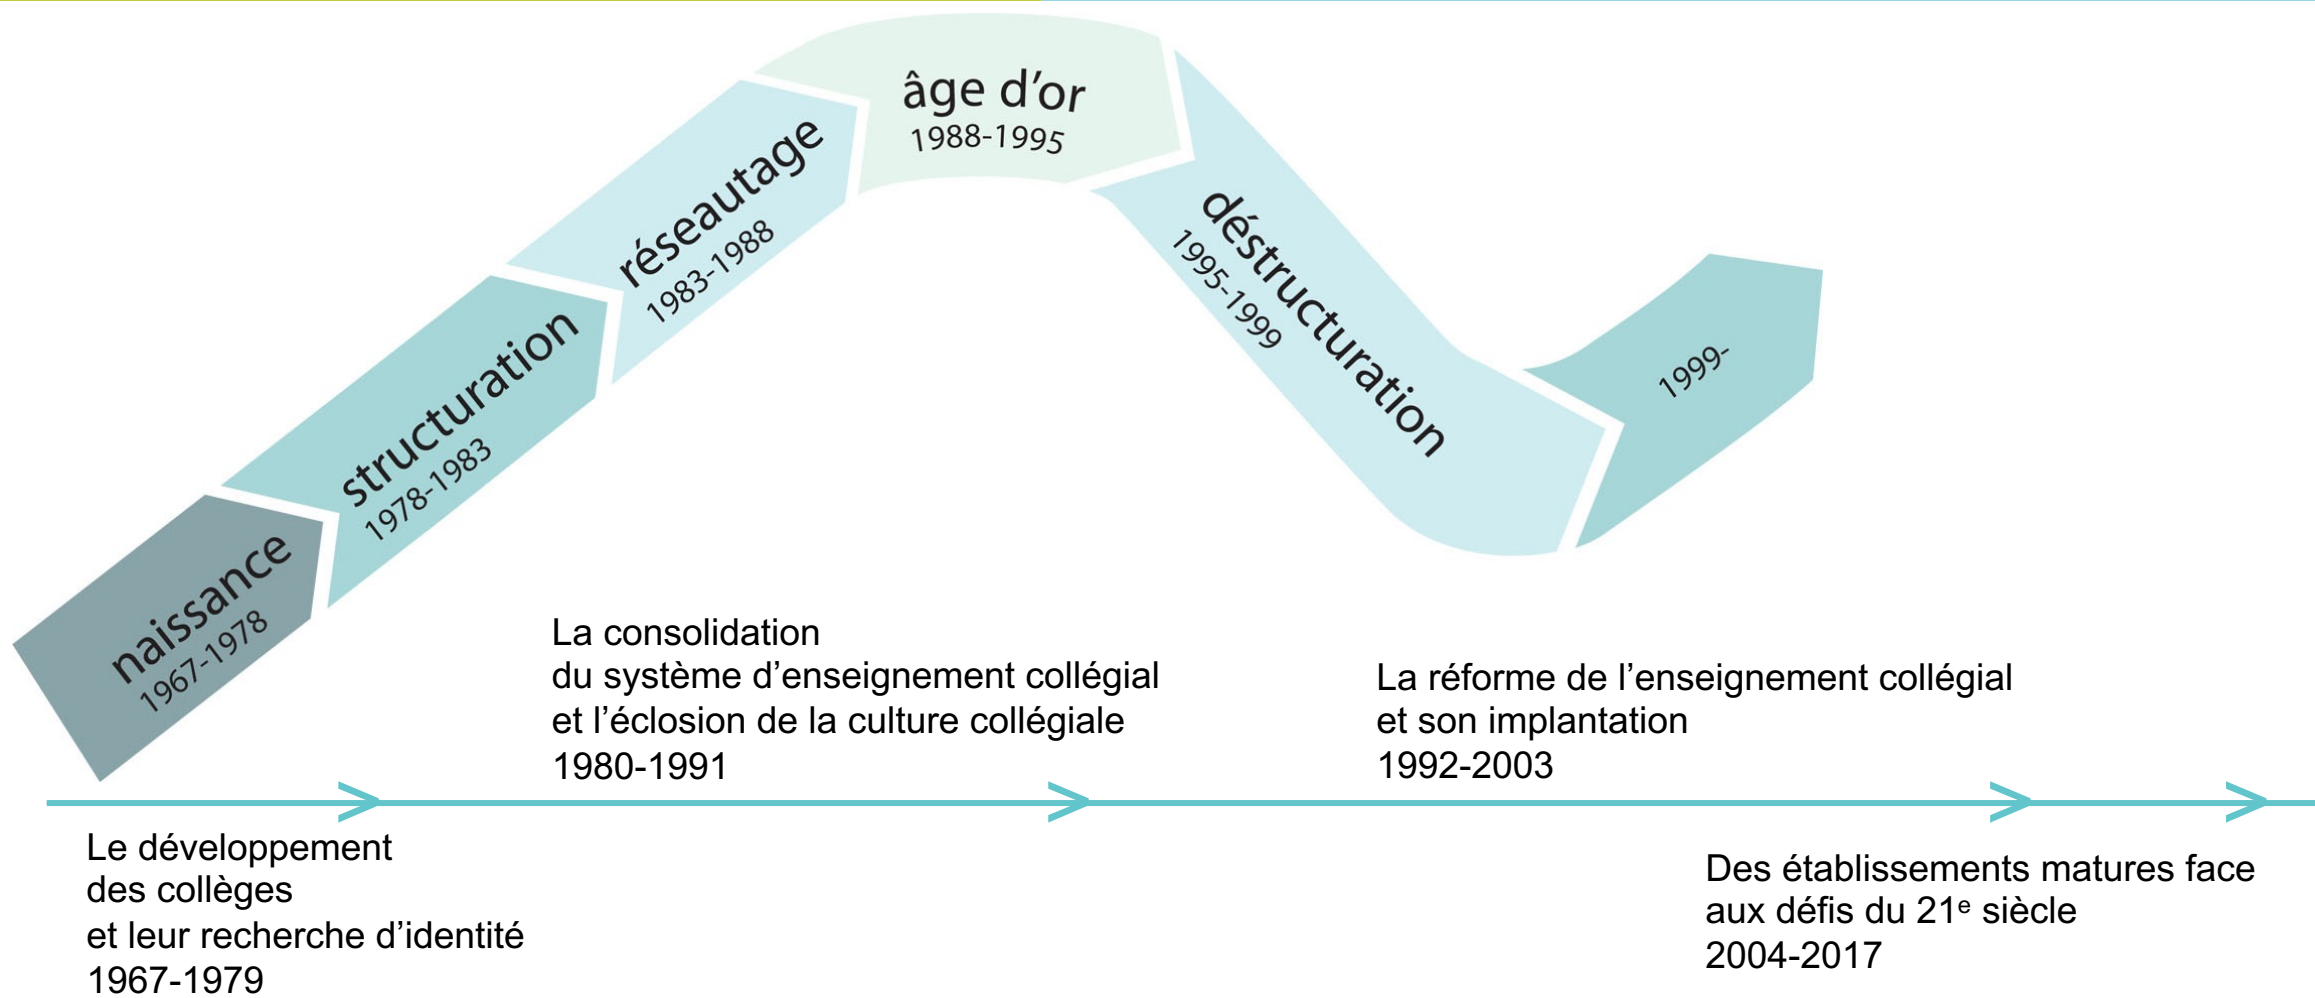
naissance
1967-1978

structuration
1978-1983

réseautage
1983-1988

âge d'or
1988-1995

déstructuration
1995-1999

1999-

La consolidation
du système d'enseignement collégial
et l'éclosion de la culture collégiale
1980-1991

La réforme de l'enseignement collégial
et son implantation
1992-2003

Le développement
des collèges
et leur recherche d'identité
1967-1979

Des établissements matures face
aux défis du 21$^{e}$ siècle
2004-2017